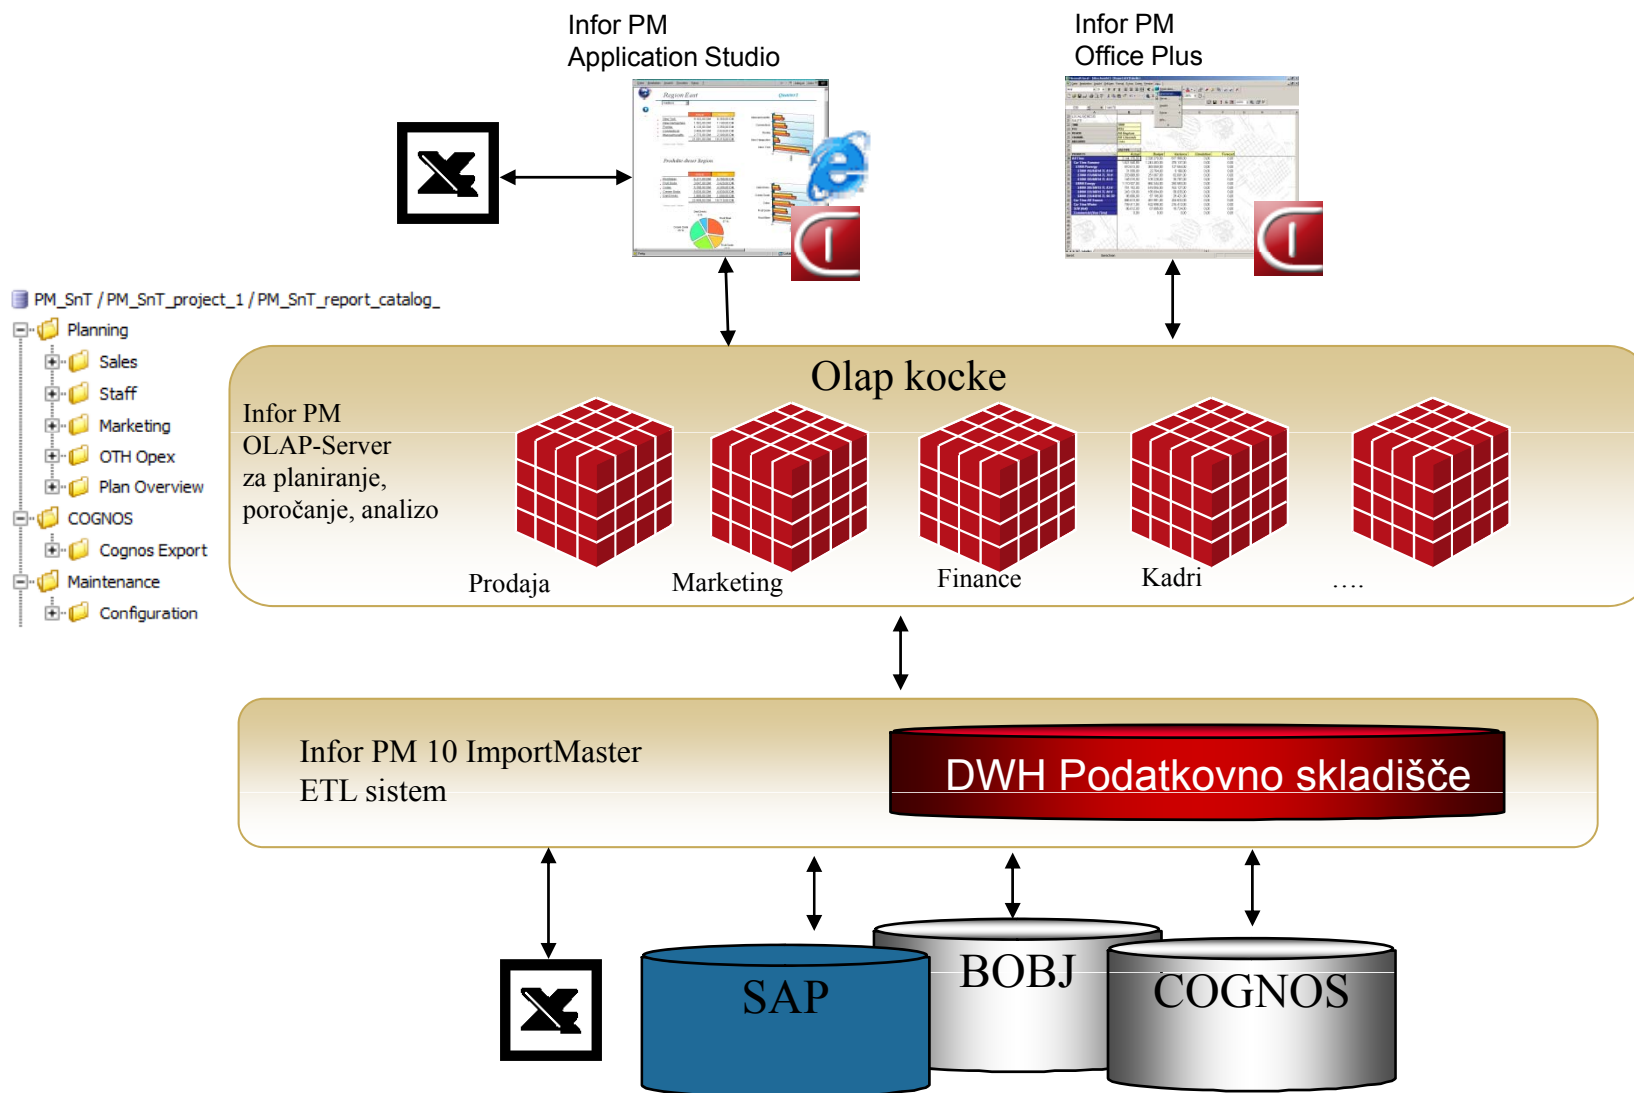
Infor PM
Application Studio

Infor PM
Office Plus

PM_SnT / PM_SnT_project_1 / PM_SnT_report_catalog_
Planning
Sales
Staff
Marketing
OTH Opex
Plan Overview
COGNOS
Cognos Export
Maintenance
Configuration

Olap kocke

Infor PM
OLAP-Server
za planiranje,
poročanje, analizo

Prodaja
Marketing
Finance
Kadri
….

Infor PM 10 ImportMaster
ETL sistem

DWH Podatkovno skladišče

SAP
BOBJ
COGNOS